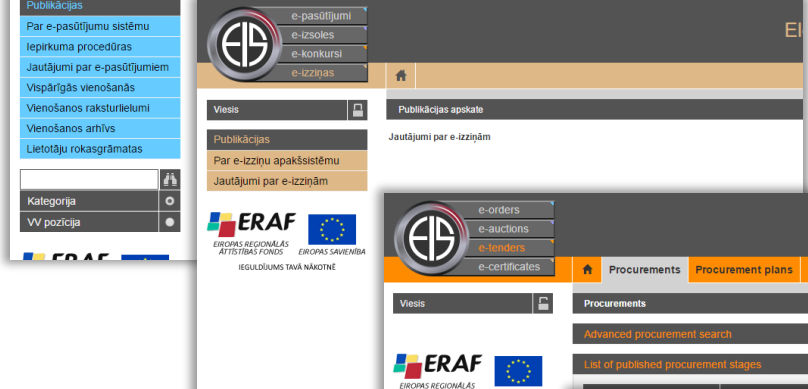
Publikācijas
Par e-pasūtījumu sistēmu
Iepirkuma procedūras
Jautājumi par e-pasūtījumiem
Vispārīgās vienošanās
Vienošanos raksturlielumi
Vienošanos arhīvs
Lietotāju rokasgrāmatas
Kategorija
VV pozīcija
ERAF

EIS
e-pasūtījumi
e-izsoles
e-konkursi
e-izziņas
El
Viesis
Publikācijas apskate
Jautājumi par e-izziņām
Publikācijas
Par e-izziņu apakšsistēmu
Jautājumi par e-izziņām
ERAF
EIROPAS REĢIONĀLĀS ATTĪSTĪBAS FONDS
EIROPAS SAVIENĪBA
IEGULDĪJUMS TAVĀ NĀKOTNĒ

EIS
e-orders
e-auctions
e-tenders
e-certificates
Procurements
Procurement plans
Viesis
Procurements
Advanced procurement search
List of published procurement stages
ERAF
EIROPAS REĢIONĀLĀS